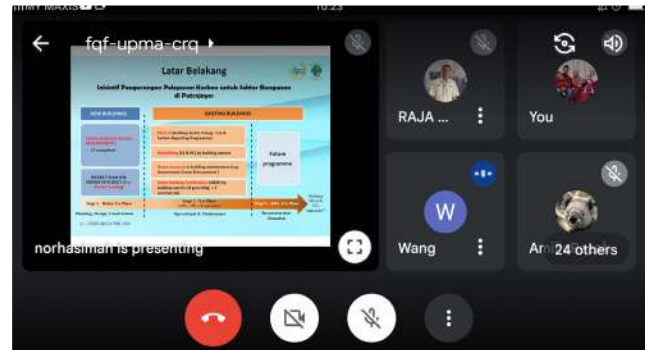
fqf-upma-crq

Latar Belakang

Inisiatif Pengurangan Pelepasan Karbon untuk Sektor Bangunan di Putrajaya

NEW BUILDINGS

EXISTING BUILDINGS

Future programme

norhasiman is presenting

RAJA ...

You

W

Wang

24 others